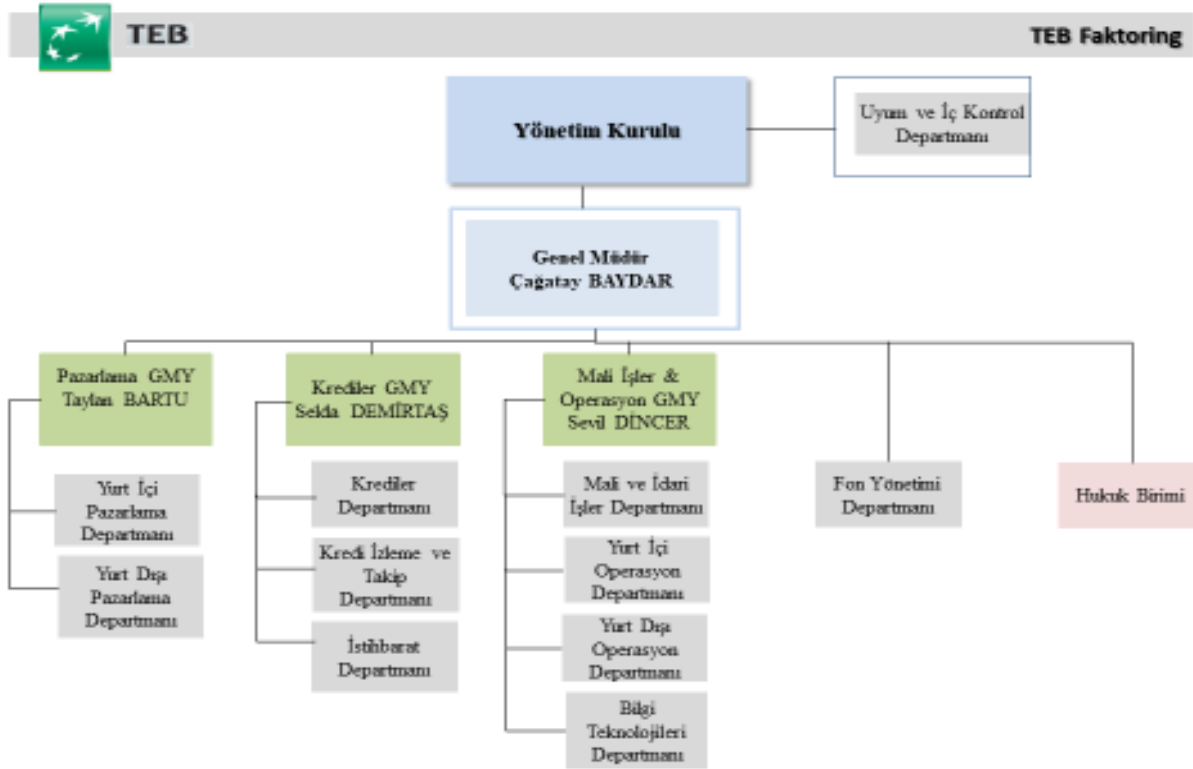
TEB

TEB Faktoring

Yönetim Kurulu

Uyum ve İç Kontrol Departmanı

Genel Müdür
Çağatay BAYDAR

Pazarlama GMY
Taylan BARTU

Yurt İçi Pazarlama Departmanı

Yurt Dışı Pazarlama Departmanı

Krediler GMY
Selda DEMİRTAŞ

Krediler Departmanı

Kredi İzleme ve Takip Departmanı

İstihbarat Departmanı

Mali İşler & Operasyon GMY
Sevil DİNCER

Mali ve İdari İşler Departmanı

Yurt İçi Operasyon Departmanı

Yurt Dışı Operasyon Departmanı

Bilgi Teknolojileri Departmanı

Fon Yönetimi Departmanı

Hukuk Birimi